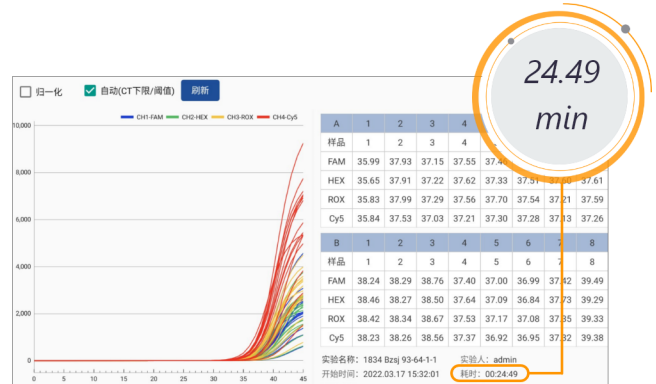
24.49 min

归一化 自动(CT下限/阈值) 刷新

CH1-FAM CH2-HEX CH3-ROX CH4-Cy5

10,000
8,000
6,000
4,000
2,000
0

0 5 10 15 20 25 30 35 40 45

| A | 1 | 2 | 3 | 4 | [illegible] | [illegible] | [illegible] | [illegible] |
|---|---|---|---|---|---|---|---|---|
| 样品 | 1 | 2 | 3 | 4 | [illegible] | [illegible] | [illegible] | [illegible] |
| FAM | 35.99 | 37.93 | 37.15 | 37.55 | 37.4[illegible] | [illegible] | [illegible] | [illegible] |
| HEX | 35.65 | 37.91 | 37.22 | 37.62 | 37.33 | 37.51 | 37.60 | 37.61 |
| ROX | 35.83 | 37.99 | 37.29 | 37.56 | 37.70 | 37.54 | 37.21 | 37.59 |
| Cy5 | 35.84 | 37.53 | 37.03 | 37.21 | 37.30 | 37.28 | 37.13 | 37.26 |

| B | 1 | 2 | 3 | 4 | 5 | 6 | 7 | 8 |
|---|---|---|---|---|---|---|---|---|
| 样品 | 1 | 2 | 3 | 4 | 5 | 6 | 7 | 8 |
| FAM | 38.24 | 38.29 | 38.76 | 37.40 | 37.00 | 36.99 | 37.42 | 39.49 |
| HEX | 38.46 | 38.27 | 38.50 | 37.64 | 37.09 | 36.84 | 37.73 | 39.29 |
| ROX | 38.42 | 38.34 | 38.67 | 37.53 | 37.17 | 37.08 | 37.35 | 39.33 |
| Cy5 | 38.23 | 38.26 | 38.56 | 37.37 | 36.92 | 36.95 | 37.32 | 39.38 |

实验名称: 1834 Bzsj 93-64-1-1 实验人: admin
开始时间: 2022.03.17 15:32:01 耗时: 00:24:49